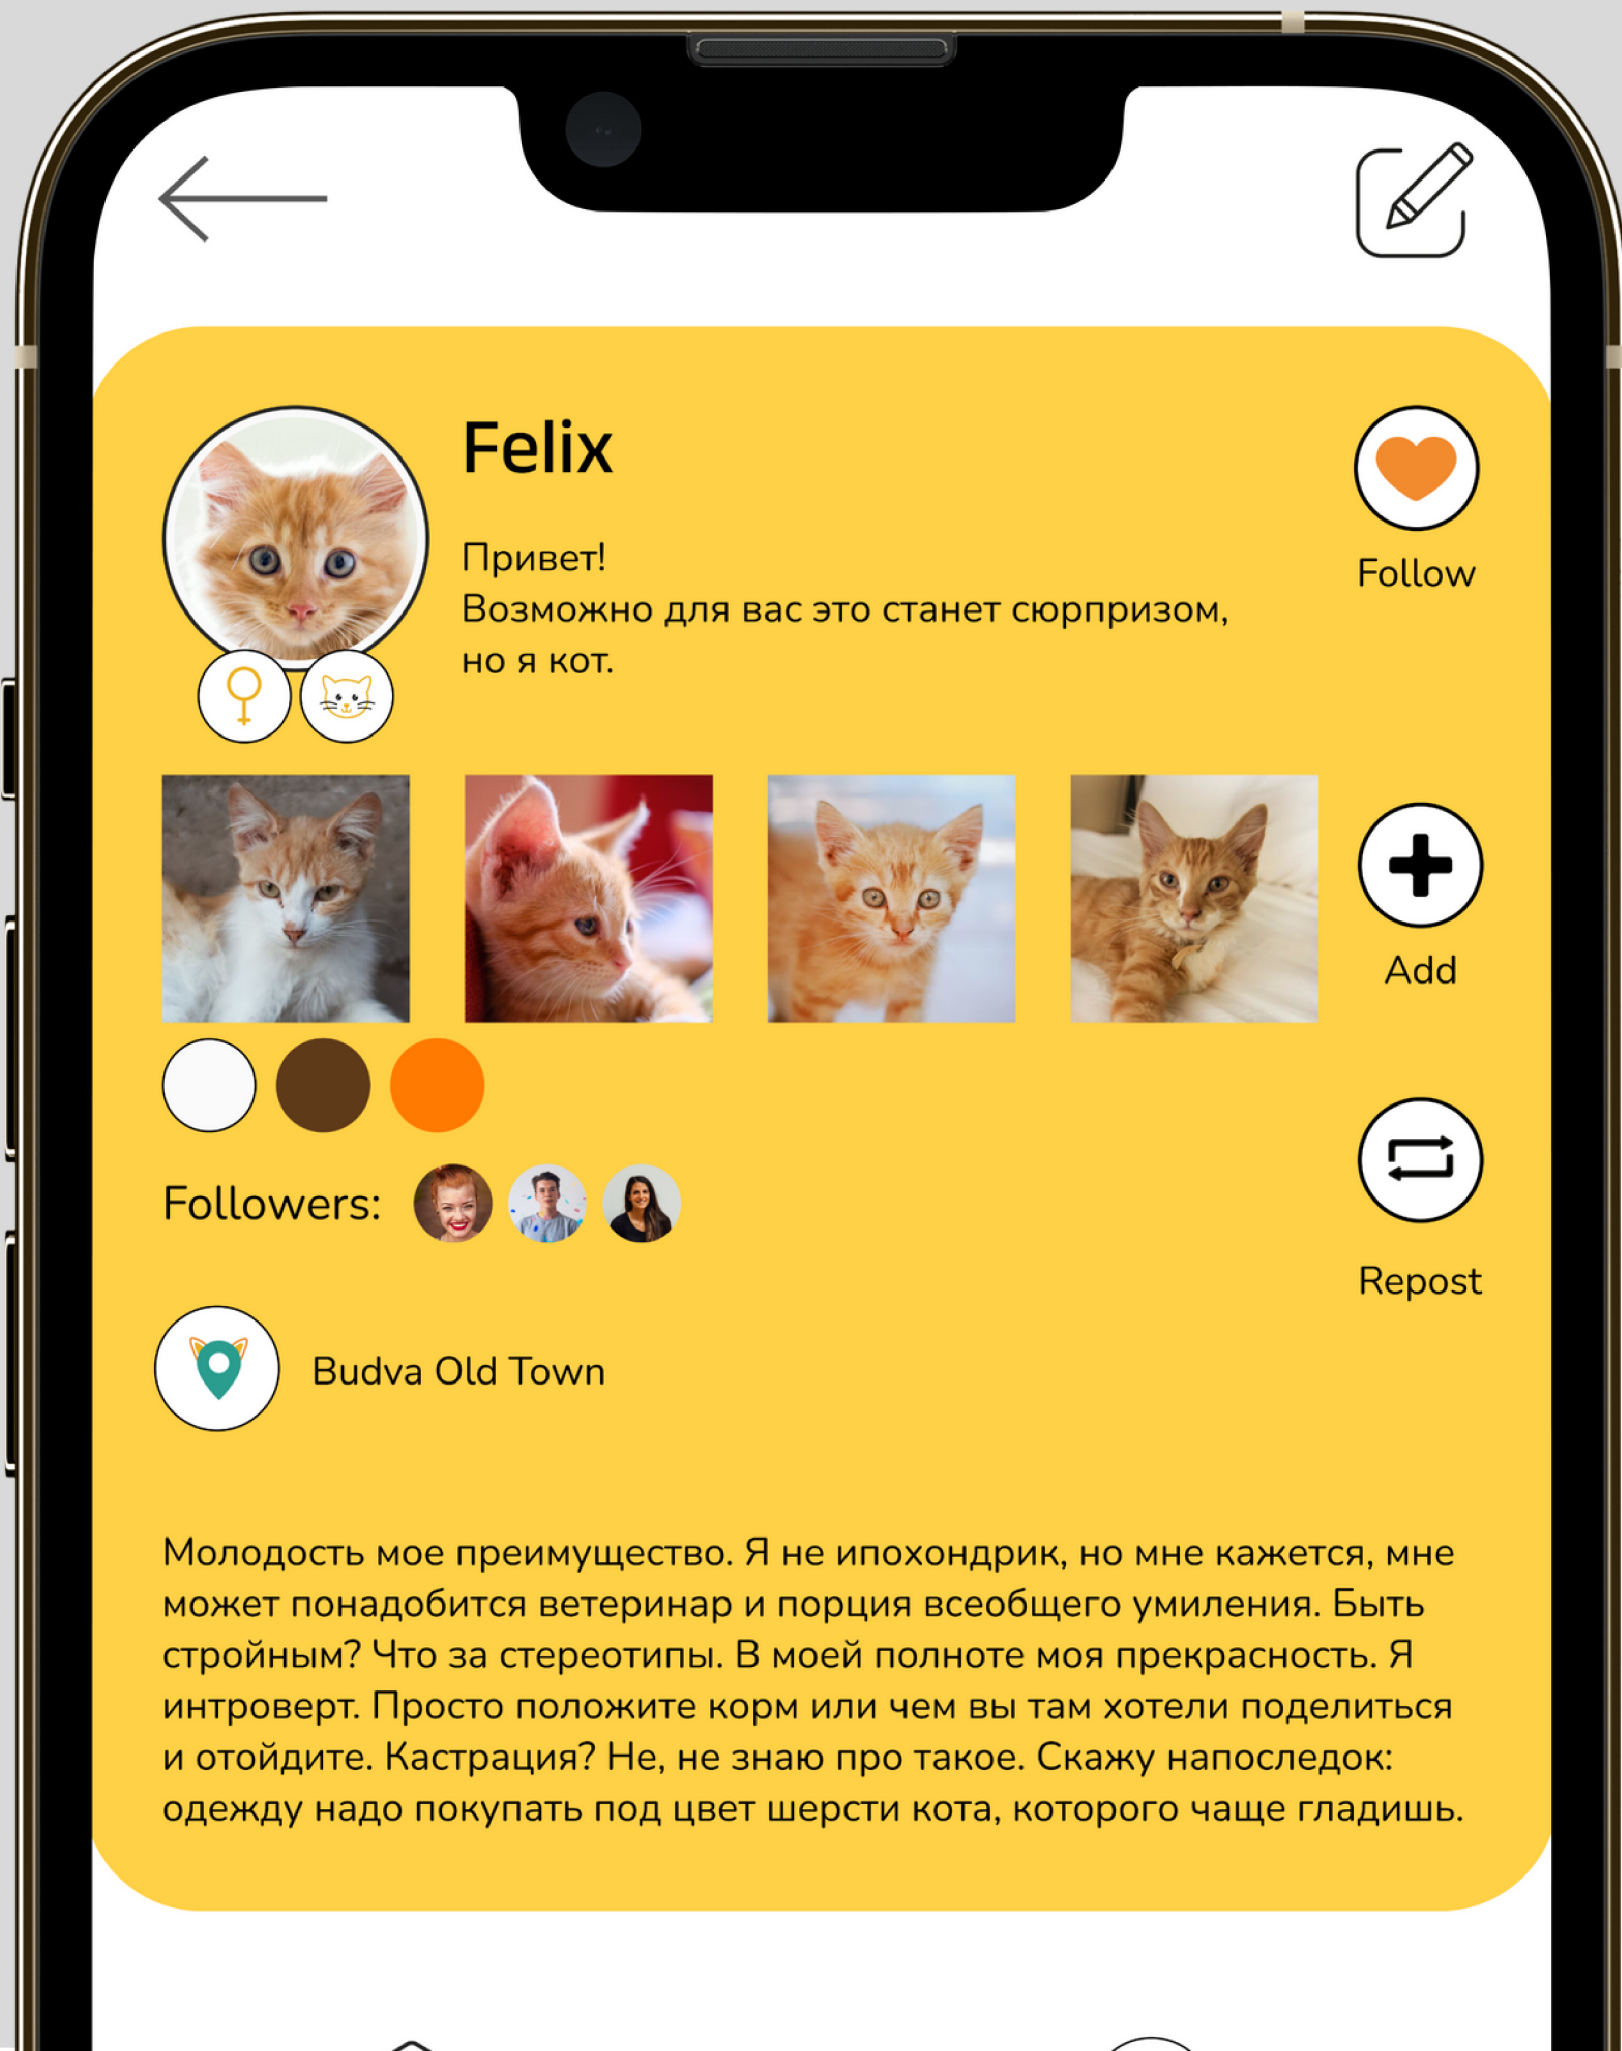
Felix

Привет!
Возможно для вас это станет сюрпризом, но я кот.

Follow

Add

Followers:

Repost

Budva Old Town

Молодость мое преимущество. Я не ипохондрик, но мне кажется, мне может понадобится ветеринар и порция всеобщего умиления. Быть стройным? Что за стереотипы. В моей полноте моя прекрасность. Я интроверт. Просто положите корм или чем вы там хотели поделиться и отойдите. Кастрация? Не, не знаю про такое. Скажу напоследок: одежду надо покупать под цвет шерсти кота, которого чаще гладишь.